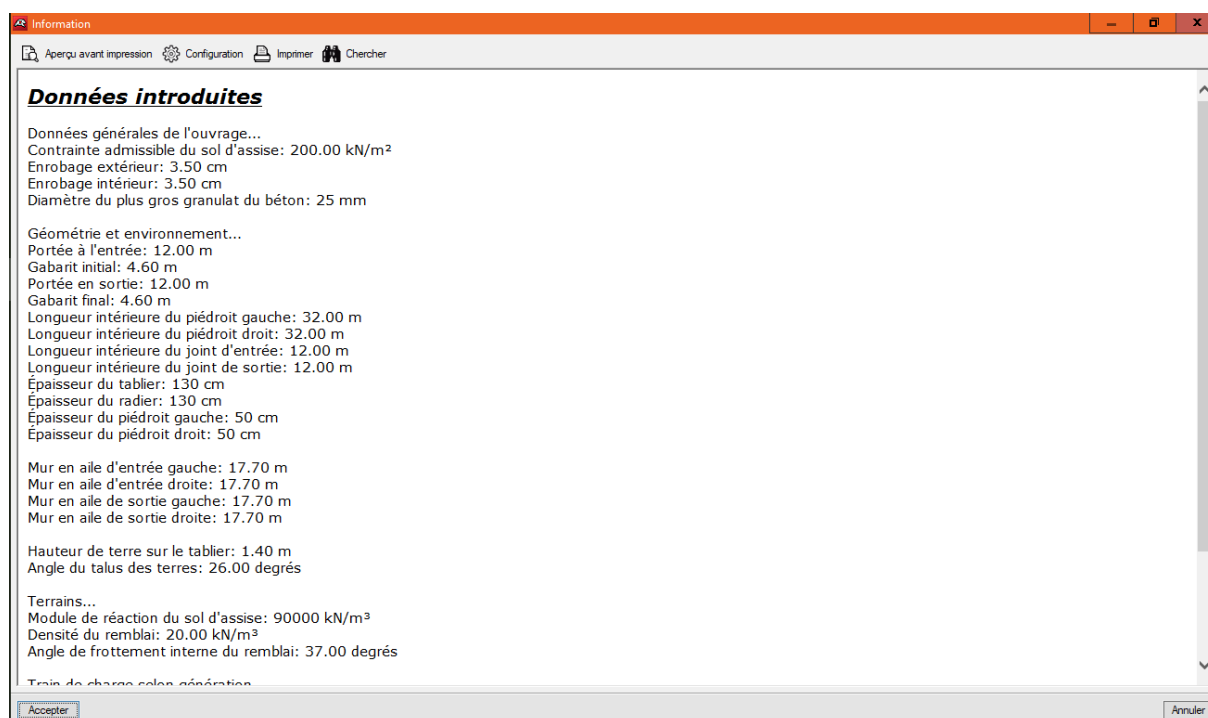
Information

Aperçu avant impression Configuration Imprimer Chercher

Données introduites

Données générales de l'ouvrage...
Contrainte admissible du sol d'assise: 200.00 kN/m²
Enrobage extérieur: 3.50 cm
Enrobage intérieur: 3.50 cm
Diamètre du plus gros granulat du béton: 25 mm

Géométrie et environnement...
Portée à l'entrée: 12.00 m
Gabarit initial: 4.60 m
Portée en sortie: 12.00 m
Gabarit final: 4.60 m
Longueur intérieure du piédroit gauche: 32.00 m
Longueur intérieure du piédroit droit: 32.00 m
Longueur intérieure du joint d'entrée: 12.00 m
Longueur intérieure du joint de sortie: 12.00 m
Épaisseur du tablier: 130 cm
Épaisseur du radier: 130 cm
Épaisseur du piédroit gauche: 50 cm
Épaisseur du piédroit droit: 50 cm

Mur en aile d'entrée gauche: 17.70 m
Mur en aile d'entrée droite: 17.70 m
Mur en aile de sortie gauche: 17.70 m
Mur en aile de sortie droite: 17.70 m

Hauteur de terre sur le tablier: 1.40 m
Angle du talus des terres: 26.00 degrés

Terrains...
Module de réaction du sol d'assise: 90000 kN/m³
Densité du remblai: 20.00 kN/m³
Angle de frottement interne du remblai: 37.00 degrés

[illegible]

Accepter

Annuler